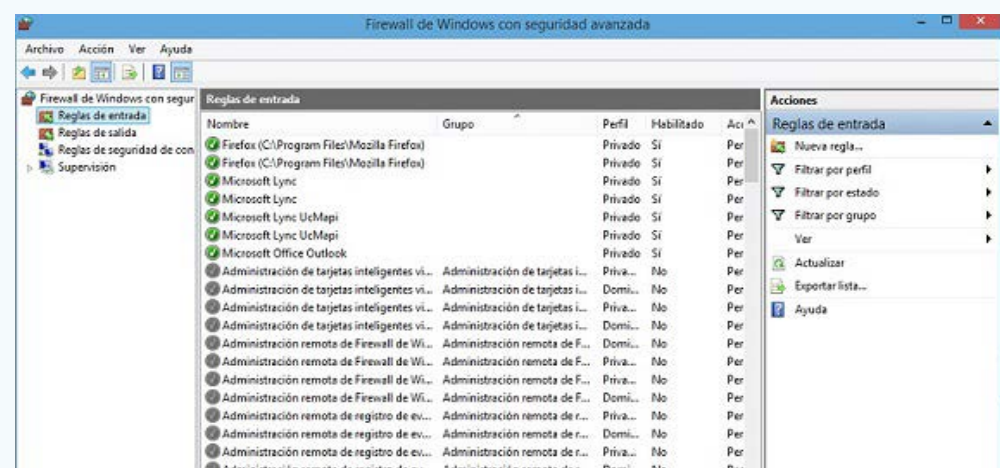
Firewall de Windows con seguridad avanzada

Archivo Acción Ver Ayuda

Firewall de Windows con segur
Reglas de entrada
Reglas de salida
Reglas de seguridad de con
Supervisión

Reglas de entrada

| Nombre | Grupo | Perfil | Habilitado | Acc |
|---|---|---|---|---|
| Firefox (C:\Program Files\Mozilla Firefox) | | Privado | Sí | Per |
| Firefox (C:\Program Files\Mozilla Firefox) | | Privado | Sí | Per |
| Microsoft Lync | | Privado | Sí | Per |
| Microsoft Lync | | Privado | Sí | Per |
| Microsoft Lync UcMapi | | Privado | Sí | Per |
| Microsoft Lync UcMapi | | Privado | Sí | Per |
| Microsoft Office Outlook | | Privado | Sí | Per |
| Administración de tarjetas inteligentes vi... | Administración de tarjetas i... | Priva... | No | Per |
| Administración de tarjetas inteligentes vi... | Administración de tarjetas i... | Domi... | No | Per |
| Administración de tarjetas inteligentes vi... | Administración de tarjetas i... | Priva... | No | Per |
| Administración de tarjetas inteligentes vi... | Administración de tarjetas i... | Domi... | No | Per |
| Administración remota de Firewall de Wi... | Administración remota de F... | Domi... | No | Per |
| Administración remota de Firewall de Wi... | Administración remota de F... | Priva... | No | Per |
| Administración remota de Firewall de Wi... | Administración remota de F... | Priva... | No | Per |
| Administración remota de Firewall de Wi... | Administración remota de F... | Domi... | No | Per |
| Administración remota de registro de ev... | Administración remota de r... | Priva... | No | Per |
| Administración remota de registro de ev... | Administración remota de r... | Domi... | No | Per |
| Administración remota de registro de ev... | Administración remota de r... | Priva... | No | Per |

Acciones
Reglas de entrada
Nueva regla...
Filtrar por perfil
Filtrar por estado
Filtrar por grupo
Ver
Actualizar
Exportar lista...
Ayuda